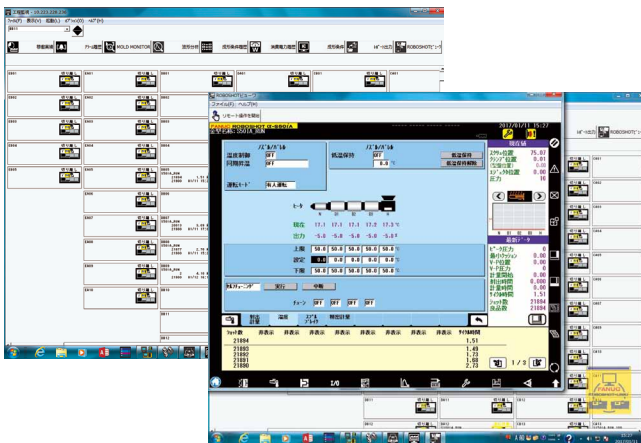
ROBOSHOTリンク

ファイル(F) ヘルプ(H)

ROBOSHOT(ビューア)

リモート操作を開始

2017/01/11 15:27

ノズルバルブ

温度制御 OFF

同期昇温 OFF

低温保持 OFF

低温保持

低温保持解除

運転モード 有人運転

ヒータ

現在 17.1 17.3 17.3 17.2 17.3 ℃

出力 -5.0 -5.0 -5.0 -5.0 -5.0

上限 50.0 50.0 50.0 50.0 50.0

設定 0.0 0.0 0.0 0.0 0.0

下限 50.0 50.0 50.0 50.0 50.0

実行 中断

OFF OFF OFF OFF

現在値

スクリュ位置 75.82

クッション位置 0.01

V-P位置 0.00

圧力 16

最新データ

ピーク圧力 0

最小クッション 0.00

V-P位置 0.00

V-P圧力 0

計量開始 0.00

射出時間 0.000

計量時間 0.00

サイクル時間 1.51

ショット数 21894

良品数 21894

温度

ショット数 非表示 非表示 非表示 非表示 非表示 非表示 非表示 サイクル時間

21894 1.51

21893 1.72

21892 1.73

21891 1.80

21890 2.73

1 / 3

MOLD MONITOR

ROBOSHOTリンク

FANUC